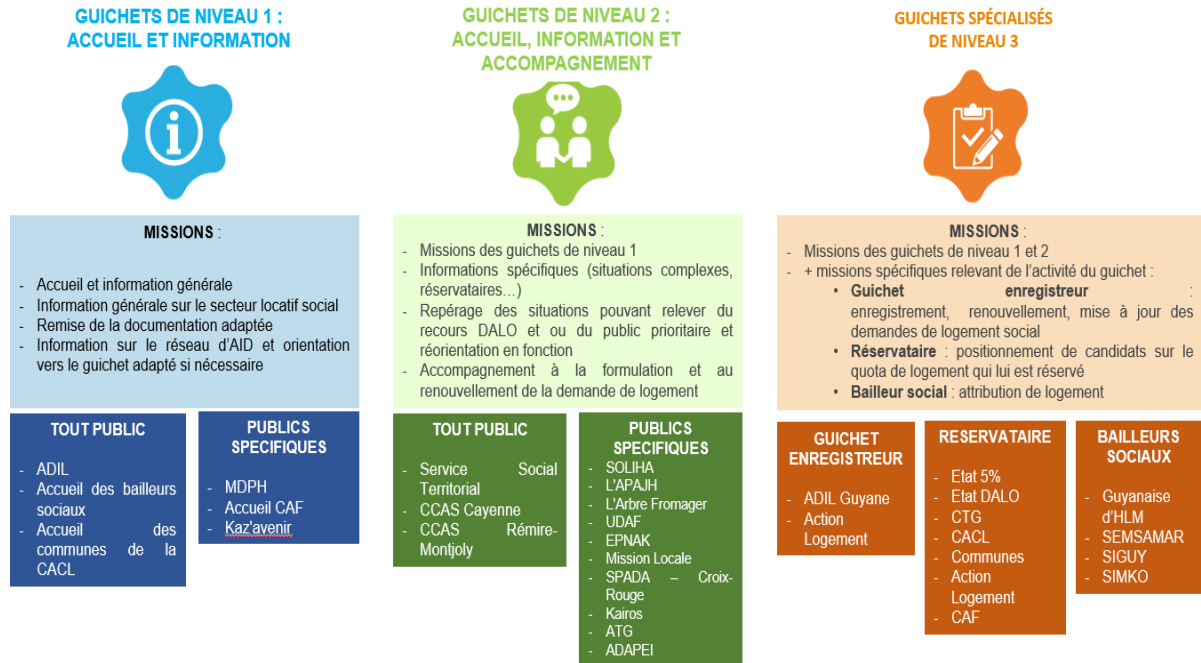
GUICHETS DE NIVEAU 1 : ACCUEIL ET INFORMATION

MISSIONS :

- Accueil et information générale
- Information générale sur le secteur locatif social
- Remise de la documentation adaptée
- Information sur le réseau d'AID et orientation vers le guichet adapté si nécessaire

TOUT PUBLIC

- ADIL
- Accueil des bailleurs sociaux
- Accueil des communes de la CACL

PUBLICS SPECIFIQUES

- MDPH
- Accueil CAF
- Kaz'avenir

GUICHETS DE NIVEAU 2 : ACCUEIL, INFORMATION ET ACCOMPAGNEMENT

MISSIONS :

- Missions des guichets de niveau 1
- Informations spécifiques (situations complexes, réservataires...)
- Repérage des situations pouvant relever du recours DALO et ou du public prioritaire et réorientation en fonction
- Accompagnement à la formulation et au renouvellement de la demande de logement

TOUT PUBLIC

- Service Social Territorial
- CCAS Cayenne
- CCAS Rémire-Montjoly

PUBLICS SPECIFIQUES

- SOLIHA
- L'APAJH
- L'Arbre Fromager
- UDAF
- EPNAK
- Mission Locale
- SPADA – Croix-Rouge
- Kairos
- ATG
- ADAPEI

GUICHETS SPÉCIALISÉS DE NIVEAU 3

MISSIONS :

- Missions des guichets de niveau 1 et 2
- + missions spécifiques relevant de l'activité du guichet :
 • Guichet enregistreur : enregistrement, renouvellement, mise à jour des demandes de logement social
 • Réservataire : positionnement de candidats sur le quota de logement qui lui est réservé
 • Bailleur social : attribution de logement

GUICHET ENREGISTREUR

- ADIL Guyane
- Action Logement

RESERVATAIRE

- Etat 5%
- Etat DALO
- CTG
- CACL
- Communes
- Action Logement
- CAF

BAILLEURS SOCIAUX

- Guyanaise d'HLM
- SEMSAMAR
- SIGUY
- SIMKO